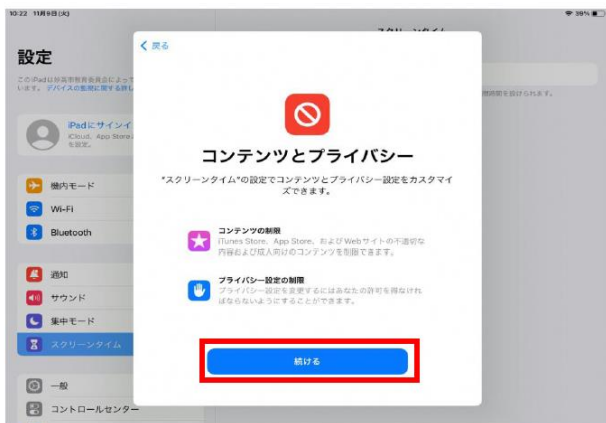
10:22 11月8日(火)

39%

設定

このiPadは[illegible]によって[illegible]います。デバイスの監視に関する詳し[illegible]

iPadにサインイ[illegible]
iCloud、App Store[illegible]を設定。

機内モード
Wi-Fi
Bluetooth

通知
サウンド
集中モード
スクリーンタイム

一般
コントロールセンター

スクリーンタイム

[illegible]時間制限を設けられます。

く 戻る

コンテンツとプライバシー

"スクリーンタイム"の設定でコンテンツとプライバシー設定をカスタマイズできます。

コンテンツの制限
iTunes Store、App Store、およびWebサイトの不適切な内容および成人向けのコンテンツを制限できます。

プライバシー設定の制限
プライバシー設定を変更するにはあなたの許可を得なければならないようにすることができます。

続ける